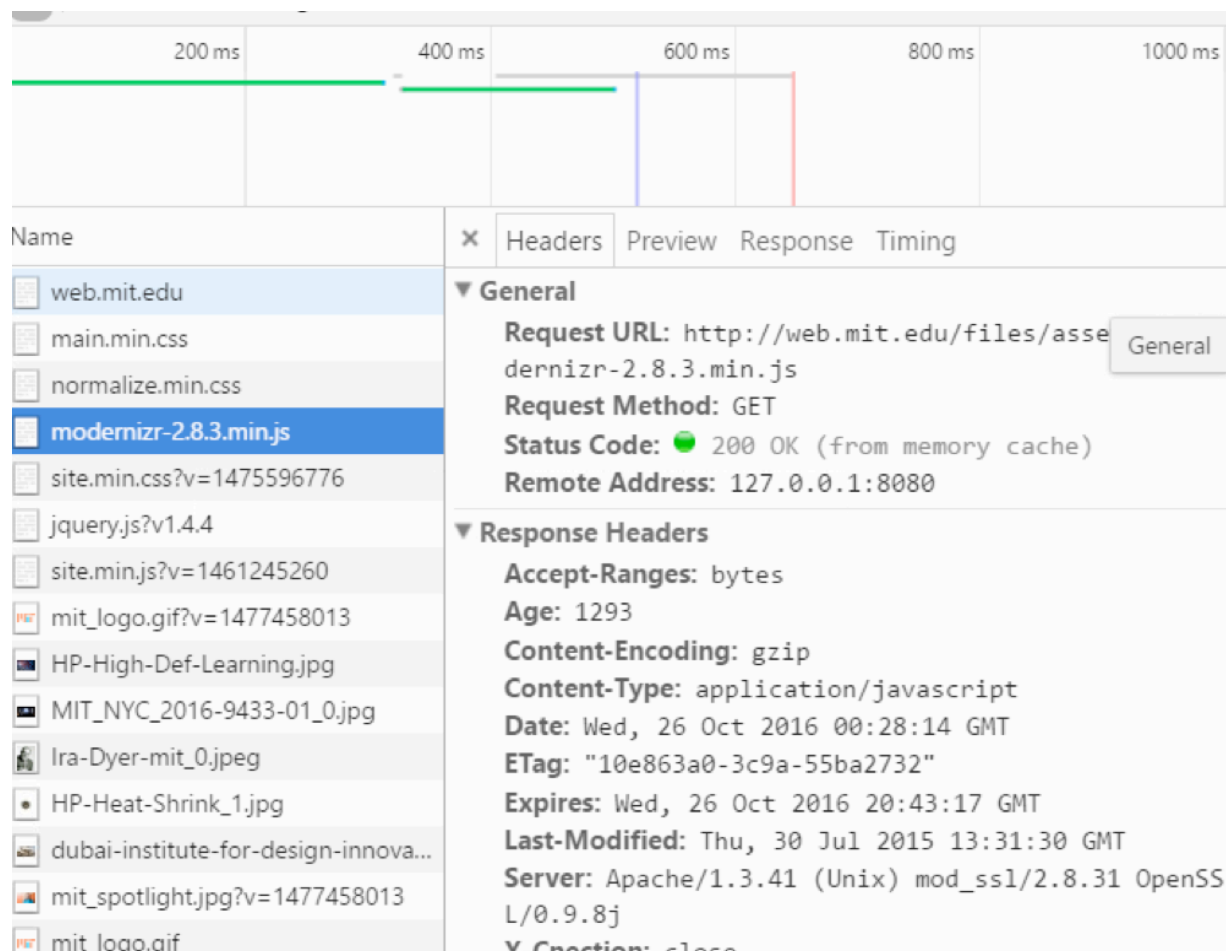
200 ms 400 ms 600 ms 800 ms 1000 ms

Name

web.mit.edu
main.min.css
normalize.min.css
modernizr-2.8.3.min.js
site.min.css?v=1475596776
jquery.js?v1.4.4
site.min.js?v=1461245260
mit_logo.gif?v=1477458013
HP-High-Def-Learning.jpg
MIT_NYC_2016-9433-01_0.jpg
Ira-Dyer-mit_0.jpeg
HP-Heat-Shrink_1.jpg
dubai-institute-for-design-innova...
mit_spotlight.jpg?v=1477458013
mit_logo.gif

× Headers Preview Response Timing

▼ General
Request URL: http://web.mit.edu/files/asse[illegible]dernizr-2.8.3.min.js
General
Request Method: GET
Status Code: 200 OK (from memory cache)
Remote Address: 127.0.0.1:8080

▼ Response Headers
Accept-Ranges: bytes
Age: 1293
Content-Encoding: gzip
Content-Type: application/javascript
Date: Wed, 26 Oct 2016 00:28:14 GMT
ETag: "10e863a0-3c9a-55ba2732"
Expires: Wed, 26 Oct 2016 20:43:17 GMT
Last-Modified: Thu, 30 Jul 2015 13:31:30 GMT
Server: Apache/1.3.41 (Unix) mod_ssl/2.8.31 OpenSSL/0.9.8j
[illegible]